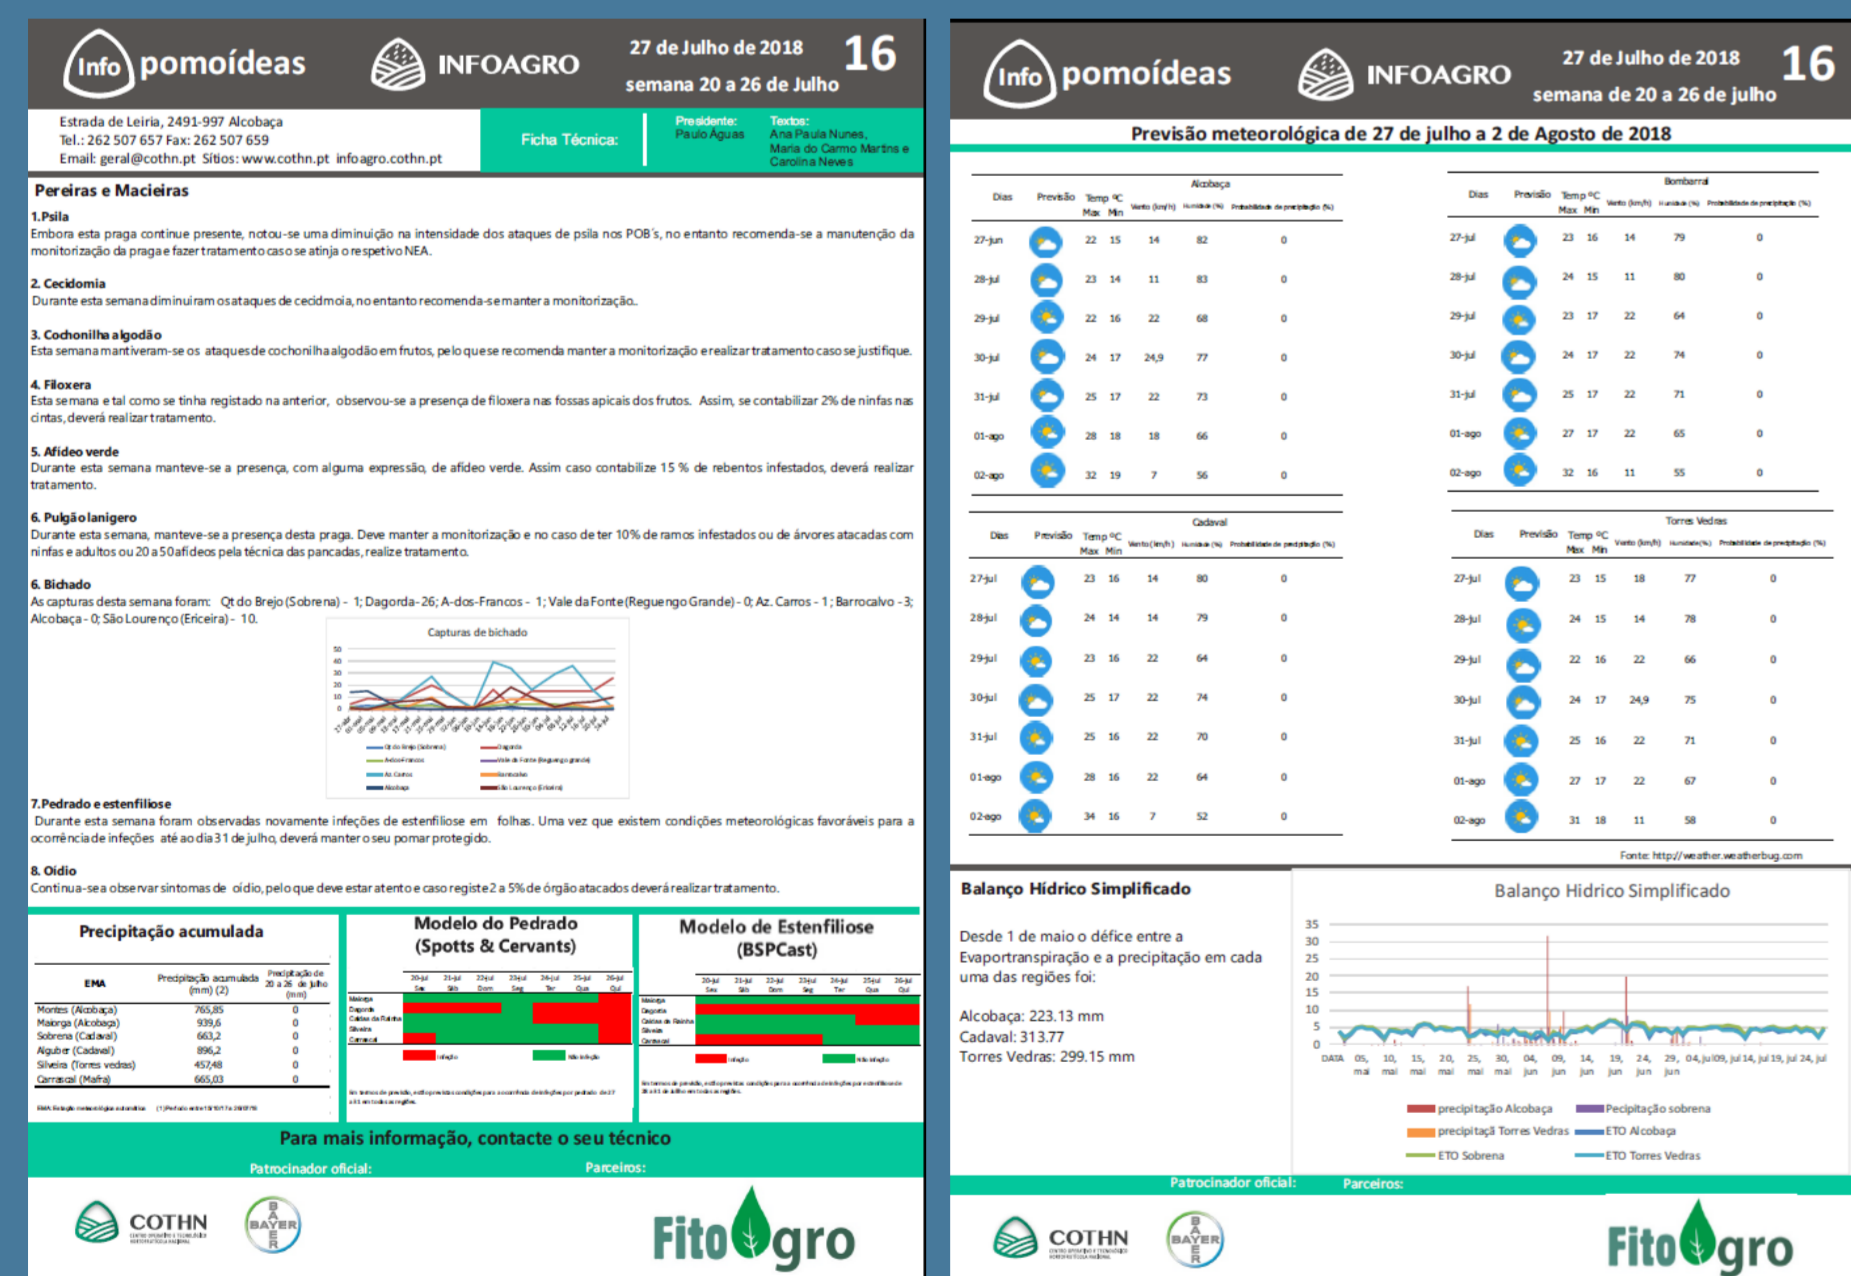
Info pomoídeas INFOAGRO 27 de Julho de 2018 semana 20 a 26 de Julho 16

Estrada de Leiria, 2491-997 Alcobaça
Tel.: 262 507 657 Fax: 262 507 659
Email: geral@cothn.pt Sítios: www.cothn.pt infoagro.cothn.pt

Ficha Técnica: Presidente: Paulo Águas Textos: Ana Paula Nunes, Maria do Carmo Martins e Carolina Neves

Pereiras e Macieiras

1.Psila
Embora esta praga continue presente, notou-se uma diminuição na intensidade dos ataques de psila nos POB´s, no entanto recomenda-se a manutenção da monitorização da praga e fazer tratamento caso se atinja o respetivo NEA.

2. Cecidomia
Durante esta semana diminuiram os ataques de cecidmoia, no entanto recomenda-se manter a monitorização.

3. Cochonilha algodão
Esta semana mantiveram-se os ataques de cochonilha algodão em frutos, pelo que se recomenda manter a monitorização e realizar tratamento caso se justifique.

4. Filoxera
Esta semana e tal como se tinha registado na anterior, observou-se a presença de filoxera nas fossas apicais dos frutos. Assim, se contabilizar 2% de ninfas nas cintas, deverá realizar tratamento.

5. Afídeo verde
Durante esta semana manteve-se a presença, com alguma expressão, de afídeo verde. Assim caso contabilize 15 % de rebentos infestados, deverá realizar tratamento.

6. Pulgão lanigero
Durante esta semana, manteve-se a presença desta praga. Deve manter a monitorização e no caso de ter 10% de ramos infestados ou de árvores atacadas com ninfas e adultos ou 20 a 50 afídeos pela técnica das pancadas, realize tratamento.

6. Bichado
As capturas desta semana foram: Qt do Brejo (Sobrena) - 1; Dagorda - 26; A-dos-Francos - 1; Vale da Fonte (Reguengo Grande) - 0; Az. Carros - 1; Barrocalvo - 3; Alcobaça - 0; São Lourenço (Ericeira) - 10.

Capturas de bichado
50 40 30 20 10 0
Qt do Brejo (Sobrena) Dagorda A-dos-Francos Vale da Fonte (Reguengo grande) Az. Carros Barrocalvo Alcobaça São Lourenço (Ericeira)

7.Pedrado e estenfiliose
Durante esta semana foram observadas novamente infeções de estenfiliose em folhas. Uma vez que existem condições meteorológicas favoráveis para a ocorrência de infeções até ao dia 31 de julho, deverá manter o seu pomar protegido.

8. Oídio
Continua-se a observar sintomas de oídio, pelo que deve estar atento e caso registe 2 a 5% de órgão atacados deverá realizar tratamento.

Precipitação acumulada

| EMA | Precipitação acumulada (mm) (2) | Precipitação de 20 a 26 de julho (mm) |
|---|---|---|
| Montes (Alcobaça) | 765,85 | 0 |
| Maiorga (Alcobaça) | 939,6 | 0 |
| Sobrena (Cadaval) | 663,2 | 0 |
| Alguber (Cadaval) | 896,2 | 0 |
| Silveira (Torres vedras) | 457,48 | 0 |
| Carrascal (Mafra) | 665,03 | 0 |

Modelo do Pedrado (Spotts & Cervants)
Infeção Não infeção

Modelo de Estenfiliose (BSPCast)
Infeção Não infeção

Para mais informação, contacte o seu técnico
Patrocinador oficial: Parceiros:
COTHN BAYER Fitoagro

Info pomoídeas INFOAGRO 27 de Julho de 2018 semana de 20 a 26 de julho 16

Previsão meteorológica de 27 de julho a 2 de Agosto de 2018

Alcobaça
| Dias | Temp Max | Temp Min | Vento (km/h) | Humidade (%) | Probabilidade de precipitação (%) |
|---|---|---|---|---|---|
| 27-jun | 22 | 15 | 14 | 82 | 0 |
| 28-jul | 23 | 14 | 11 | 83 | 0 |
| 29-jul | 22 | 16 | 22 | 68 | 0 |
| 30-jul | 24 | 17 | 24,9 | 77 | 0 |
| 31-jul | 25 | 17 | 22 | 73 | 0 |
| 01-ago | 28 | 18 | 18 | 66 | 0 |
| 02-ago | 32 | 19 | 7 | 56 | 0 |

Bombarral
| Dias | Temp Max | Temp Min | Vento (km/h) | Humidade (%) | Probabilidade de precipitação (%) |
|---|---|---|---|---|---|
| 27-jul | 23 | 16 | 14 | 79 | 0 |
| 28-jul | 24 | 15 | 11 | 80 | 0 |
| 29-jul | 23 | 17 | 22 | 64 | 0 |
| 30-jul | 24 | 17 | 22 | 74 | 0 |
| 31-jul | 25 | 17 | 22 | 71 | 0 |
| 01-ago | 27 | 17 | 22 | 65 | 0 |
| 02-ago | 32 | 16 | 11 | 55 | 0 |

Cadaval
| Dias | Temp Max | Temp Min | Vento (km/h) | Humidade (%) | Probabilidade de precipitação (%) |
|---|---|---|---|---|---|
| 27-jul | 23 | 16 | 14 | 80 | 0 |
| 28-jul | 24 | 14 | 14 | 79 | 0 |
| 29-jul | 23 | 16 | 22 | 64 | 0 |
| 30-jul | 25 | 17 | 22 | 74 | 0 |
| 31-jul | 25 | 16 | 22 | 70 | 0 |
| 01-ago | 28 | 16 | 22 | 64 | 0 |
| 02-ago | 34 | 16 | 7 | 52 | 0 |

Torres Vedras
| Dias | Temp Max | Temp Min | Vento (km/h) | Humidade (%) | Probabilidade de precipitação (%) |
|---|---|---|---|---|---|
| 27-jul | 23 | 15 | 18 | 77 | 0 |
| 28-jul | 24 | 15 | 14 | 78 | 0 |
| 29-jul | 22 | 16 | 22 | 66 | 0 |
| 30-jul | 24 | 17 | 24,9 | 75 | 0 |
| 31-jul | 25 | 16 | 22 | 71 | 0 |
| 01-ago | 27 | 17 | 22 | 67 | 0 |
| 02-ago | 31 | 18 | 11 | 58 | 0 |

Fonte: http://weather.weatherbug.com

Balanço Hídrico Simplificado
Desde 1 de maio o défice entre a Evaportranspiração e a precipitação em cada uma das regiões foi:
Alcobaça: 223.13 mm
Cadaval: 313.77
Torres Vedras: 299.15 mm

Balanço Hidrico Simplificado
35 30 25 20 15 10 5 0
DATA 05, mai 10, mai 15, mai 20, mai 25, mai 30, mai 04, jun 09, jun 14, jun 19, jun 24, jun 29, jun 04, jul 09, jul 14, jul 19, jul 24, jul
precipitação Alcobaça Pecipitação sobrena precipitaçã Torres Vedras ETO Alcobaça ETO Sobrena ETO Torres Vedras

Patrocinador oficial: Parceiros:
COTHN BAYER Fitoagro